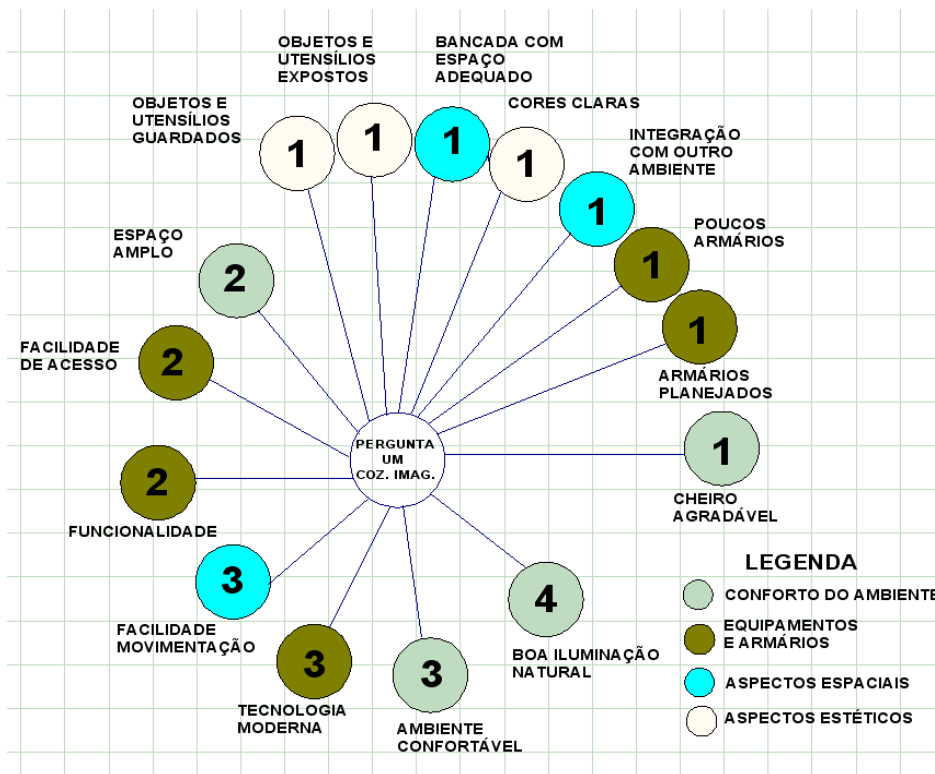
OBJETOS E UTENSÍLIOS EXPOSTOS

BANCADA COM ESPAÇO ADEQUADO

OBJETOS E UTENSÍLIOS GUARDADOS

CORES CLARAS

INTEGRAÇÃO COM OUTRO AMBIENTE

1

1

1

1

1

POUCOS ARMÁRIOS

1

ESPAÇO AMPLO

2

1

ARMÁRIOS PLANEJADOS

FACILIDADE DE ACESSO

2

PERGUNTA UM COZ. IMAG.

1

CHEIRO AGRADÁVEL

2

FUNCIONALIDADE

LEGENDA

3

4

CONFORTO DO AMBIENTE

EQUIPAMENTOS E ARMÁRIOS

FACILIDADE MOVIMENTAÇÃO

3

3

BOA ILUMINAÇÃO NATURAL

ASPECTOS ESPACIAIS

TECNOLOGIA MODERNA

AMBIENTE CONFORTÁVEL

ASPECTOS ESTÉTICOS